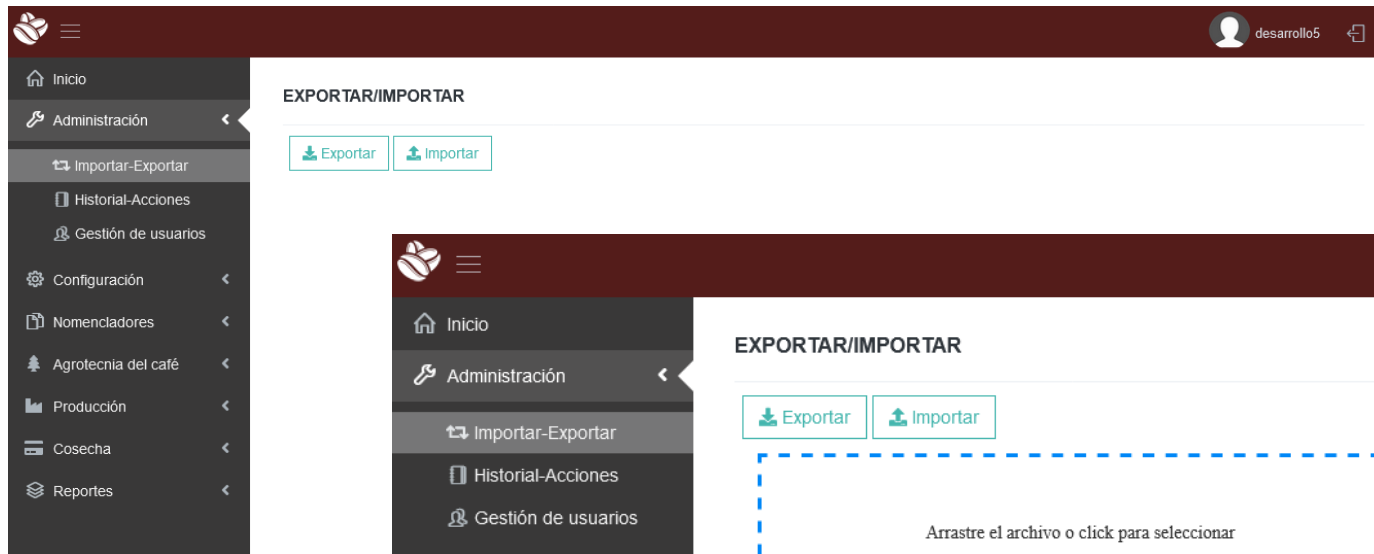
desarrollo5

Inicio
Administración
Importar-Exportar
Historial-Acciones
Gestión de usuarios
Configuración
Nomencladores
Agrotecnia del café
Producción
Cosecha
Reportes

EXPORTAR/IMPORTAR

Exportar
Importar

Inicio
Administración
Importar-Exportar
Historial-Acciones
Gestión de usuarios

EXPORTAR/IMPORTAR

Exportar
Importar

Arrastre el archivo o click para seleccionar